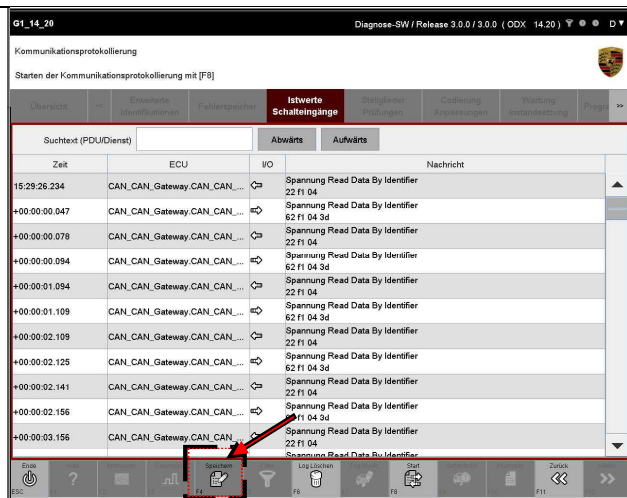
G1_14_20

Diagnose-SW / Release 3.0.0 / 3.0.0 ( ODX 14.20 ) D

Kommunikationsprotokollierung

Starten der Kommunikationsprotokollierung mit [F8]

Übersicht | Erweiterte Identifikationen | Fehlerspeicher | Istwerte Schalteingänge | Stellglieder Prüfungen | Codierung Anpassungen | Wartung Instandsetzung | Progr

Suchtext (PDU/Dienst) | Abwärts | Aufwärts

| Zeit | ECU | I/O | Nachricht |
|---|---|---|---|
| 15:29:26.234 | CAN_CAN_Gateway.CAN_CAN_... | ⇦ | Spannung Read Data By Identifier 22 f1 04 |
| +00:00:00.047 | CAN_CAN_Gateway.CAN_CAN_... | ⇨ | Spannung Read Data By Identifier 62 f1 04 3d |
| +00:00:00.078 | CAN_CAN_Gateway.CAN_CAN_... | ⇦ | Spannung Read Data By Identifier 22 f1 04 |
| +00:00:00.094 | CAN_CAN_Gateway.CAN_CAN_... | ⇨ | Spannung Read Data By Identifier 62 f1 04 3d |
| +00:00:01.094 | CAN_CAN_Gateway.CAN_CAN_... | ⇦ | Spannung Read Data By Identifier 22 f1 04 |
| +00:00:01.109 | CAN_CAN_Gateway.CAN_CAN_... | ⇨ | Spannung Read Data By Identifier 62 f1 04 3d |
| +00:00:02.109 | CAN_CAN_Gateway.CAN_CAN_... | ⇦ | Spannung Read Data By Identifier 22 f1 04 |
| +00:00:02.125 | CAN_CAN_Gateway.CAN_CAN_... | ⇨ | Spannung Read Data By Identifier 62 f1 04 3d |
| +00:00:02.141 | CAN_CAN_Gateway.CAN_CAN_... | ⇦ | Spannung Read Data By Identifier 22 f1 04 |
| +00:00:02.156 | CAN_CAN_Gateway.CAN_CAN_... | ⇨ | Spannung Read Data By Identifier 62 f1 04 3d |
| +00:00:03.156 | CAN_CAN_Gateway.CAN_CAN_... | ⇦ | Spannung Read Data By Identifier 22 f1 04 |

Ende ESC | Speichern F4 | Log Löschen F6 | Start F8 | Zurück F11